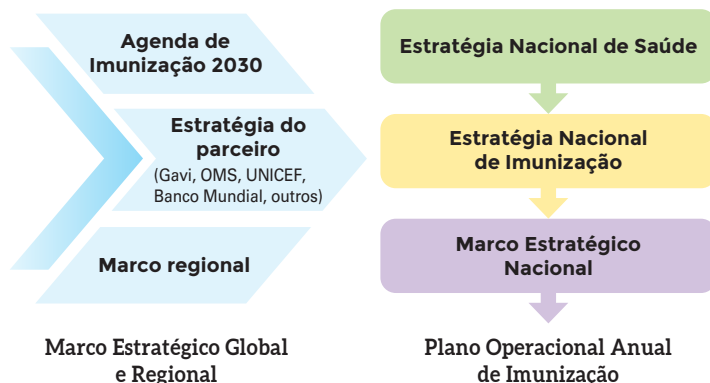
Agenda de Imunização 2030

Estratégia do parceiro
(Gavi, OMS, UNICEF, Banco Mundial, outros)

Marco regional

Marco Estratégico Global e Regional

Estratégia Nacional de Saúde

Estratégia Nacional de Imunização

Marco Estratégico Nacional

Plano Operacional Anual de Imunização